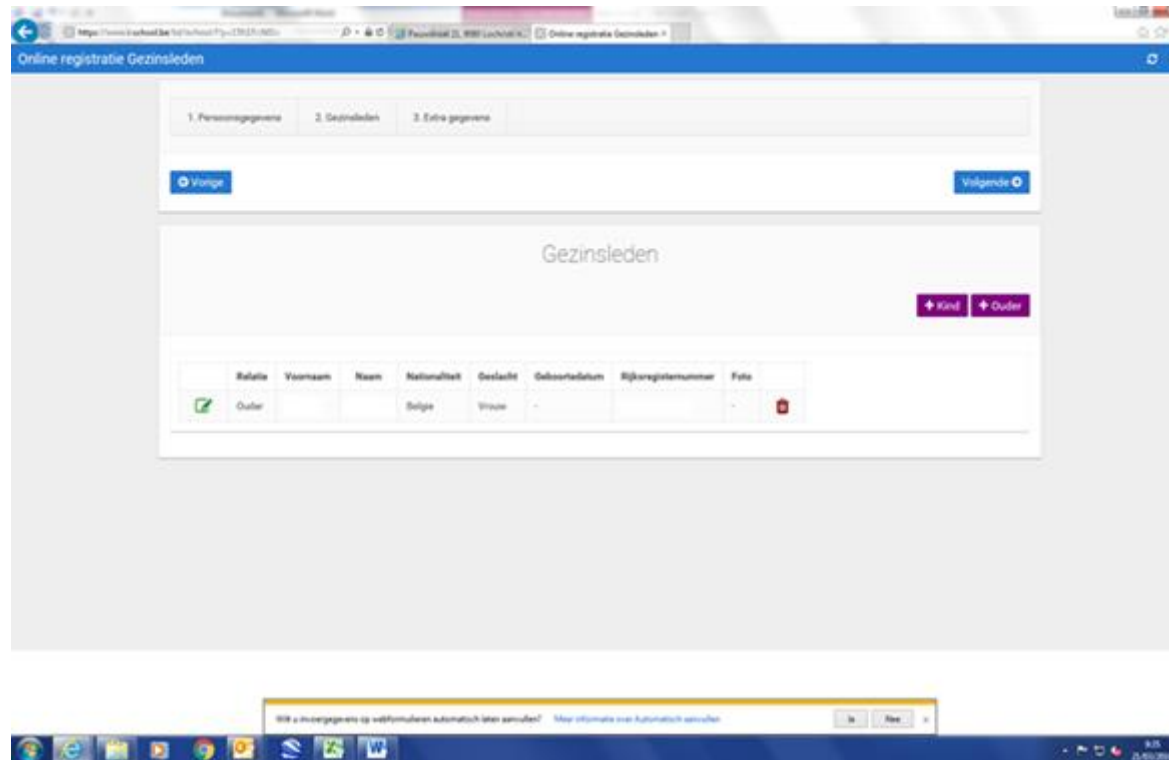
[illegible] Online registratie Gezinsleden ×

Online registratie Gezinsleden

1. Persoonsgegevens 2. Gezinsleden 3. Extra gegevens

Vorige

Volgende

Gezinsleden

+ Kind + Ouder

| | Relatie | Voornaam | Naam | Nationaliteit | Geslacht | Geboortedatum | Rijksregisternummer | Foto | |
|---|---|---|---|---|---|---|---|---|---|
| | Ouder | | | Belgie | Vrouw | - | | - | |

Wilt u invoergegevens op webformulieren automatisch laten aanvullen? Meer informatie over Automatisch aanvullen Ja Nee ×